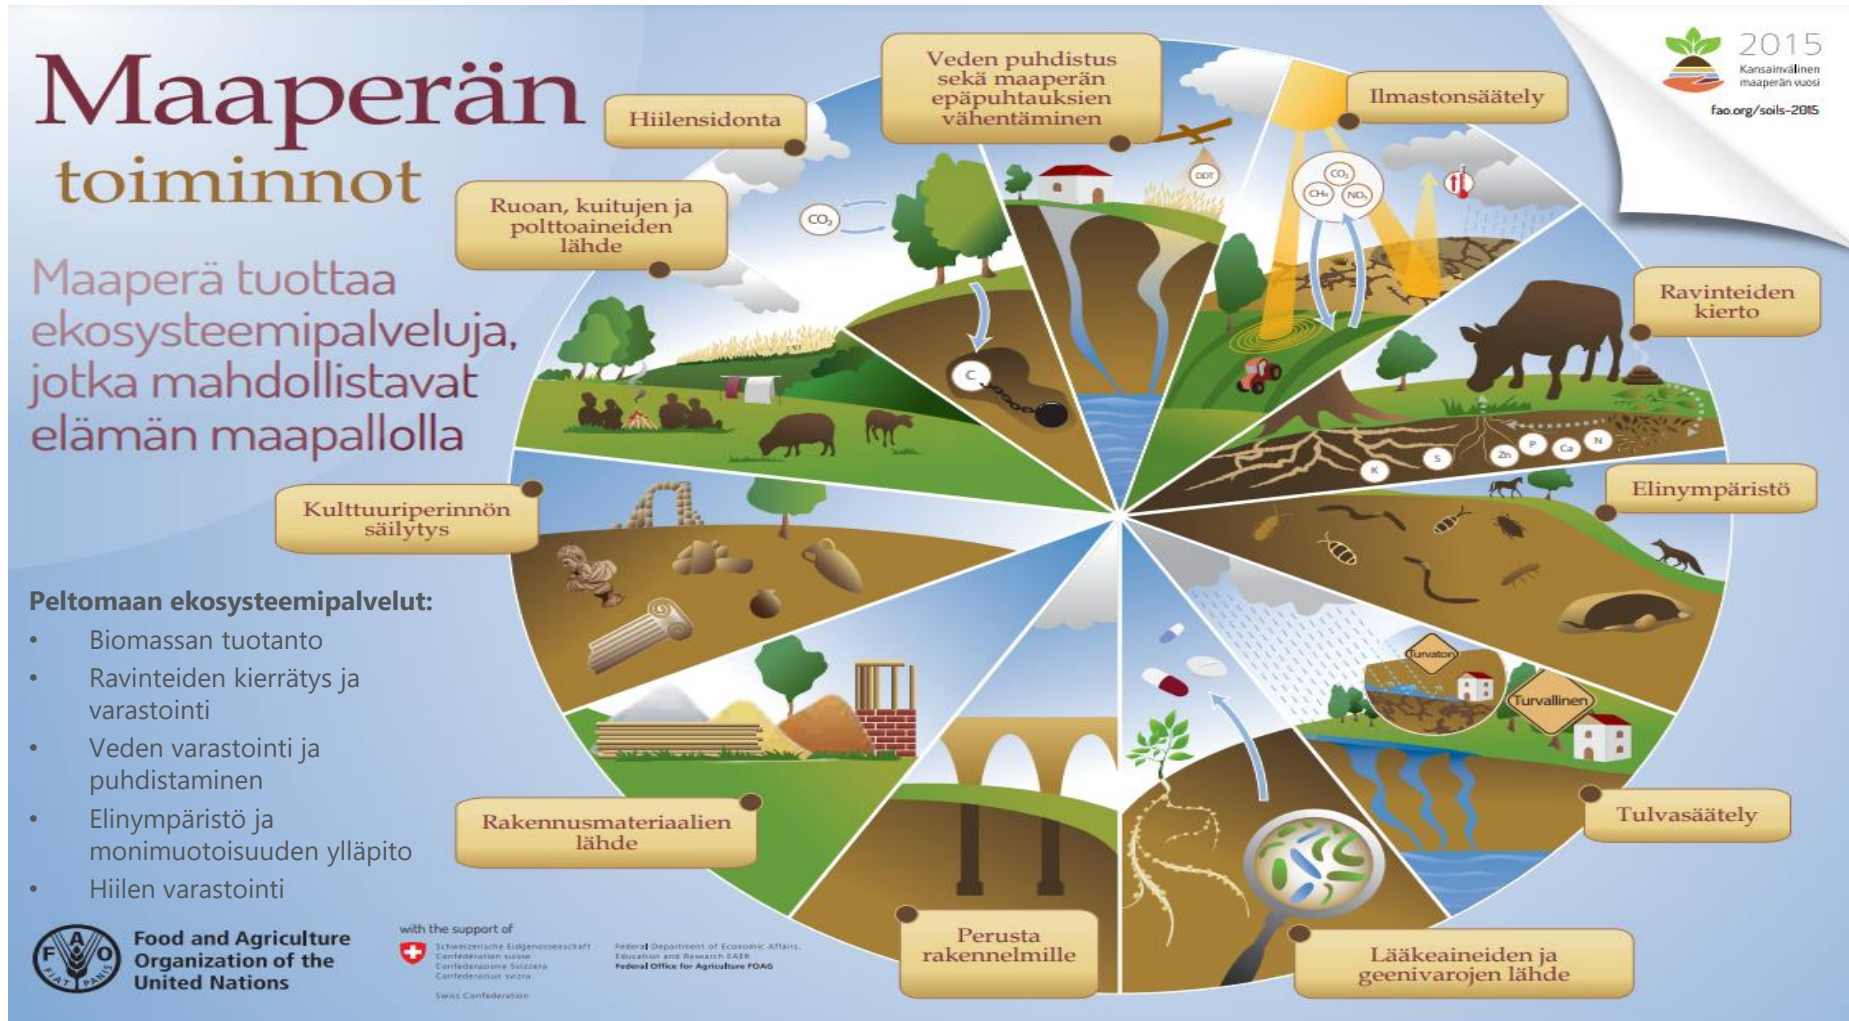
Maaperän toiminnot

Maaperä tuottaa ekosysteemipalveluja, jotka mahdollistavat elämän maapallolla

2015 Kansainvälinen maaperän vuosi
fao.org/soils-2015

Hiilensidonta

Veden puhdistus sekä maaperän epäpuhtauksien vähentäminen

Ilmastonsäätely

Ruoan, kuitujen ja polttoaineiden lähde

Ravinteiden kierto

Elinympäristö

Kulttuuriperinnön säilytys

Tulvasäätely

Rakennusmateriaalien lähde

Perusta rakennelmille

Lääkeaineiden ja geenivarojen lähde

$CO_2$
C
DDT
$CO_2$
$CH_4$
$NO_x$
K
S
Zn
P
Ca
N
Turvaton
Turvallinen

Peltomaan ekosysteemipalvelut:
• Biomassan tuotanto
• Ravinteiden kierrätys ja varastointi
• Veden varastointi ja puhdistaminen
• Elinympäristö ja monimuotoisuuden ylläpito
• Hiilen varastointi

FIAT PANIS
Food and Agriculture Organization of the United Nations

with the support of
Schweizerische Eidgenossenschaft
Confédération suisse
Confederazione Svizzera
Confederaziun svizra
Swiss Confederation
Federal Department of Economic Affairs, Education and Research EAER
Federal Office for Agriculture FOAG